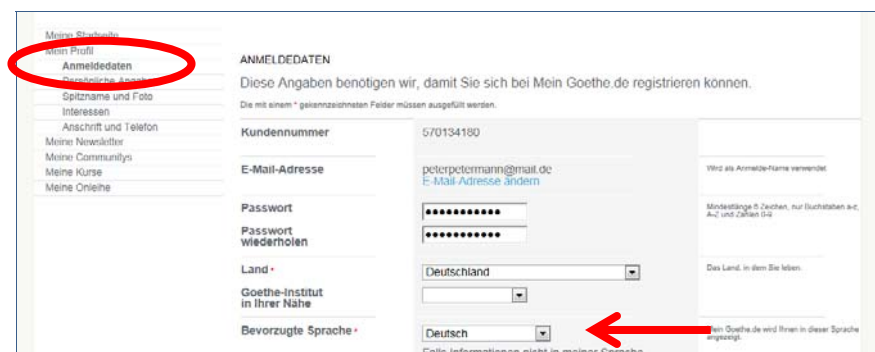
Meine Startseite
Mein Profil
Anmeldedaten
Persönliche Angaben
Spitzname und Foto
Interessen
Anschrift und Telefon
Meine Newsletter
Meine Communitys
Meine Kurse
Meine Onleihe

ANMELDEDATEN

Diese Angaben benötigen wir, damit Sie sich bei Mein Goethe.de registrieren können.

Die mit einem * gekennzeichneten Felder müssen ausgefüllt werden.

| | | |
|---|---|---|
| Kundennummer | 570134180 | |
| E-Mail-Adresse | peterpetermann@mail.de E-Mail-Adresse ändern | Wird als Anmelde-Name verwendet. |
| Passwort | •••••••••••• | Mindestlänge 6 Zeichen, nur Buchstaben a-z, A-Z und Zahlen 0-9 |
| Passwort wiederholen | •••••••••••• | |
| Land * | Deutschland | Das Land, in dem Sie leben. |
| Goethe-Institut in Ihrer Nähe | | |
| Bevorzugte Sprache * | Deutsch | Mein Goethe.de wird Ihnen in dieser Sprache angezeigt. |

Falls Informationen nicht in meiner Sprache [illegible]